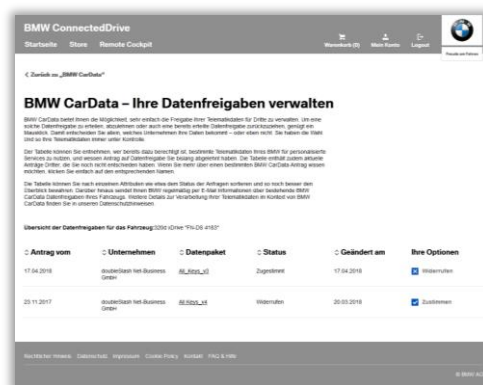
BMW ConnectedDrive

Startseite Store Remote Cockpit

Warenkorb (0) Mein Konto Logout

Freude am Fahren

< Zurück zu „BMW CarData"

BMW CarData – Ihre Datenfreigaben verwalten

BMW CarData bietet Ihnen die Möglichkeit, sehr einfach die Freigabe Ihrer Telematikdaten für Dritte zu verwalten. Um eine solche Datenfreigabe zu erteilen, anzulehnen oder auch eine bereits erteilte Datenfreigabe zurückzuziehen, genügt ein Mausklick. Damit entscheiden Sie allein, welches Unternehmen Ihre Daten bekommt – oder eben nicht. Sie haben die Wahl und so Ihre Telematikdaten immer unter Kontrolle.

Der Tabelle können Sie entnehmen, wer bereits dazu berechtigt ist, bestimmte Telematikdaten Ihres BMW für personalisierte Services zu nutzen, und wessen Antrag auf Datenfreigabe Sie bislang abgelehnt haben. Die Tabelle enthält zudem aktuelle Anträge Dritter, die Sie noch nicht entschieden haben. Wenn Sie mehr über einen bestimmten BMW CarData Antrag wissen möchten, klicken Sie einfach auf den entsprechenden Namen.

Die Tabelle können Sie nach einzelnen Attributen wie etwa dem Status der Anfragen sortieren und so noch besser den Überblick bewahren. Darüber hinaus sendet Ihnen BMW regelmäßig per E-Mail Informationen über bestehende BMW CarData Datenfreigaben Ihres Fahrzeugs. Weitere Details zur Verarbeitung Ihrer Telematikdaten im Kontext von BMW CarData finden Sie in unseren Datenschutzhinweisen.

Übersicht der Datenfreigaben für das Fahrzeug 320d xDrive "FN-DS 4183"

| Antrag vom | Unternehmen | Datenpaket | Status | Geändert am | Ihre Optionen |
|---|---|---|---|---|---|
| 17.04.2018 | doubleSlash Net-Business GmbH | All_Keys_v3 | Zugestimmt | 17.04.2018 | Widerrufen |
| 23.11.2017 | doubleSlash Net-Business GmbH | All_Keys_v4 | Widerrufen | 20.03.2018 | Zustimmen |

Rechtlicher Hinweis Datenschutz Impressum Cookie Policy Kontakt FAQ & Hilfe

© BMW AG